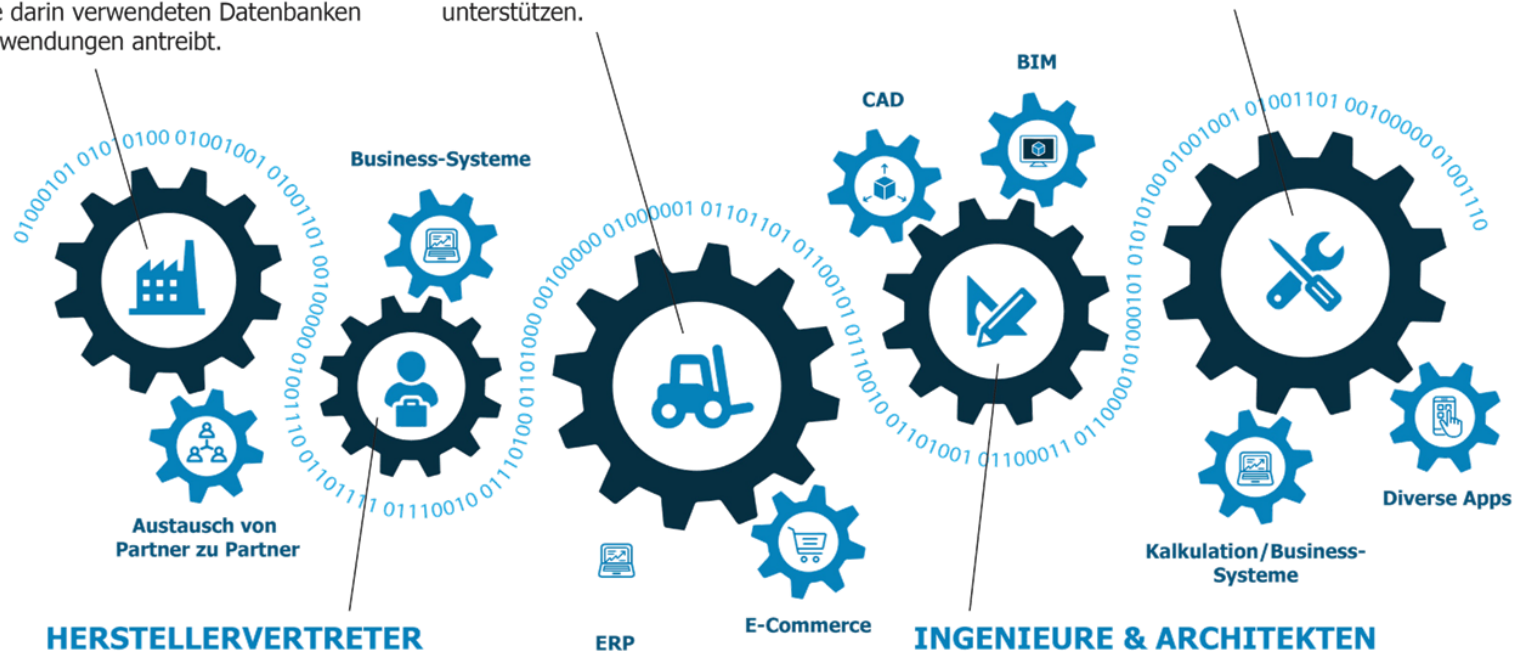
e darin verwendeten Datenbanken
wendungen antreibt.

unterstützen.

01000101 010 0100 01001001 01001101 00100000 01001110 01101111 01110010 01110100 01101000

Business-Systeme

Austausch von Partner zu Partner

HERSTELLERVERTRETER

01100000 01000001 01101101 01100101 01110010 01101001 01100011

ERP

E-Commerce

CAD

BIM

INGENIEURE & ARCHITEKTEN

01010100 01001001 01001101 00100000 01001110

Kalkulation/Business-Systeme

Diverse Apps